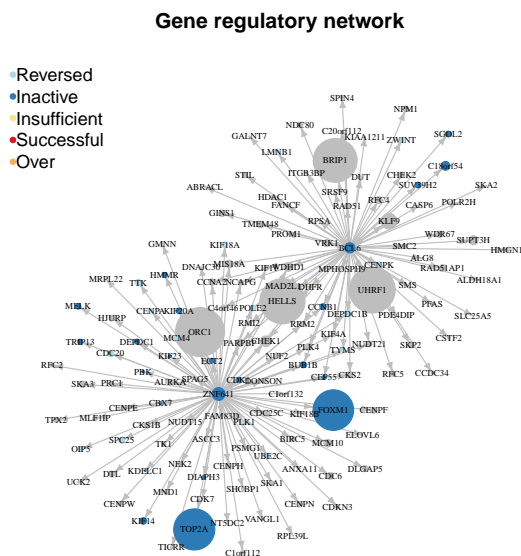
Gene regulatory network

Reversed
Inactive
Insufficient
Successful
Over

SPIN4
NPM1
NDC80
C20orf112
KIAA1211
ZWINT
SGOL2
GALNT7
BRIP1
LMNB1
DUT
CHEK2
C1orf54
ITGB3BP
SRSF9
RFC4
SUV39H2
SKA2
ABRACL
STIL
RAD51
CASP6
POLR2H
HDAC1
FANCF
KLF9
GINS1
TMEM48
RPSA
WDR67
SUPT3H
PROM1
VRK1
BCL6
SMC2
HMGN1
GMNN
KIF18A
ALG8
HIST1
RAD51AP1
ALDH18A1
DNAJC9
CCNA2
NCAPG
MPHOSPH9
CENPK
KIF11
WDHD1
HMMR
C14orf46
MAD2L1
SMS
TTK
HELLS
UHRF1
PFAS
MRPL22
CENPA
KIF20A
DHFR
SLC25A5
CCNB1
DEPDC1B
PDE4DIP
MELK
HJURP
ORC1
MCM4
POLE2
RMI2
RRM2
CSTF2
KIF4A
TRIP13
CDC20
KIF23
CHEK1
PLK4
LYMS
NUDT21
SKP2
E2F2
BUB1B
RFC2
PBK
PARPBP
NUF2
CKS2
RFC5
CCDC34
SKA3
PRC1
AURKA
SPAG5
CEP55
ZNF641
CTPS
DONSON
C1orf131
TPX2
CENPE
CBX7
FOXM1
CENPF
MLF1IP
CKS1B
NUDT15
FAM83D
CDC25C
KIF18B
ELOVL6
OIP5
SPC25
TK1
ASCC3
PLK1
BIRC5
MCM10
PSMG1
UBE2C
DTL
KDELC1
NEK2
CENPH
ANXA11
CDC6
DLGAP5
UCK2
MND1
DIAPH3
SKA1
CENPW
SHCBP1
CENPN
CDKN3
CDK7
KIF14
TOP2A
NT5DC2
VANGL1
RPL39L
TICRR
C1orf112